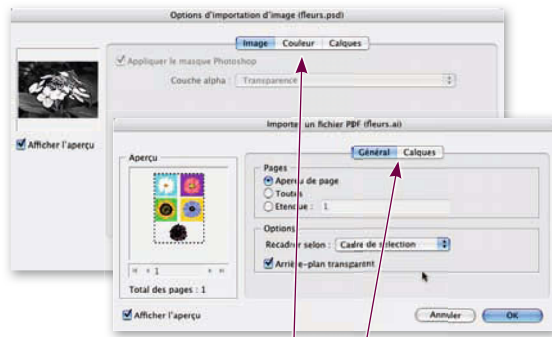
Options d'importation d'image (fleurs.psd)

Image Couleur Calques

Appliquer le masque Photoshop

Couche alpha : Transparence

Afficher l'aperçu

Importer un fichier PDF (fleurs.ai)

Aperçu

Général Calques

Pages

Aperçu de page

Toutes

Etendue : 1

Options

Recadrer selon : Cadre de sélection

Arrière-plan transparent

1

Total des pages : 1

Afficher l'aperçu

Annuler OK